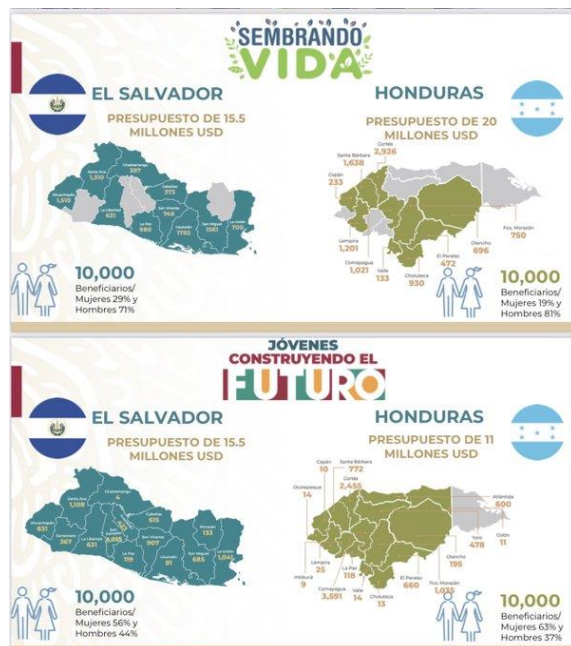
SEMBRANDO VIDA

EL SALVADOR

PRESUPUESTO DE 15.5 MILLONES USD

Chalatenango 397
Santa Ana 1,310
Ahuachapán 1,510
La Libertad 631
Cabañas 273
San Vicente 946
La Paz 980
Usulután 1795
San Miguel 1561
La Unión 700

10,000 Beneficiarios/ Mujeres 29% y Hombres 71%

HONDURAS

PRESUPUESTO DE 20 MILLONES USD

Cortés 2,926
Santa Bárbara 1,638
Copán 233
Lempira 1,201
Comayagua 1,021
Valle 133
Choluteca 930
El Paraíso 472
Olancho 696
Fco. Morazán 750

10,000 Beneficiarios/ Mujeres 19% y Hombres 81%

JÓVENES CONSTRUYENDO EL FUTURO

EL SALVADOR

PRESUPUESTO DE 15.5 MILLONES USD

Chalatenango 4
Santa Ana 1,108
Ahuachapán 631
Sonsonate 367
La Libertad 621
San Salvador 2,153
Cabañas 615
Morazán 133
San Vicente 907
La Paz 119
Usulután 81
San Miguel 685
La Unión 1,041

10,000 Beneficiarios/ Mujeres 56% y Hombres 44%

HONDURAS

PRESUPUESTO DE 11 MILLONES USD

Copán 10
Santa Bárbara 772
Ocotepeque 14
Cortés 2,455
Atlántida 600
Colón 11
Yoro 478
Olancho 195
Lempira 25
Intibucá 9
La Paz 118
Comayagua 3,591
Valle 14
Choluteca 13
El Paraíso 660
Fco. Morazán 1,035

10,000 Beneficiarios/ Mujeres 63% y Hombres 37%